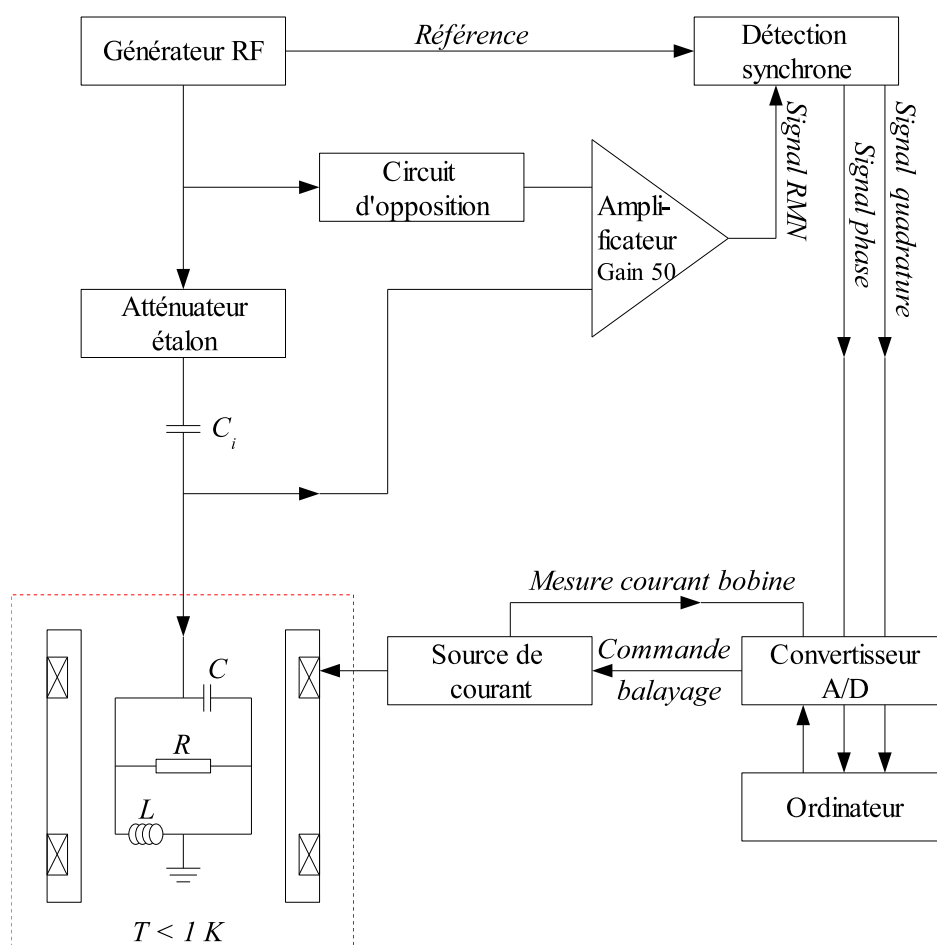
Générateur RF

Référence

Détection synchrone

Signal RMN

Signal phase

Signal quadrature

Circuit d'opposition

Amplificateur Gain 50

Atténuateur étalon

$C_i$

Mesure courant bobine

Source de courant

Commande balayage

Convertisseur A/D

Ordinateur

$C$

$R$

$L$

$T < 1\ K$